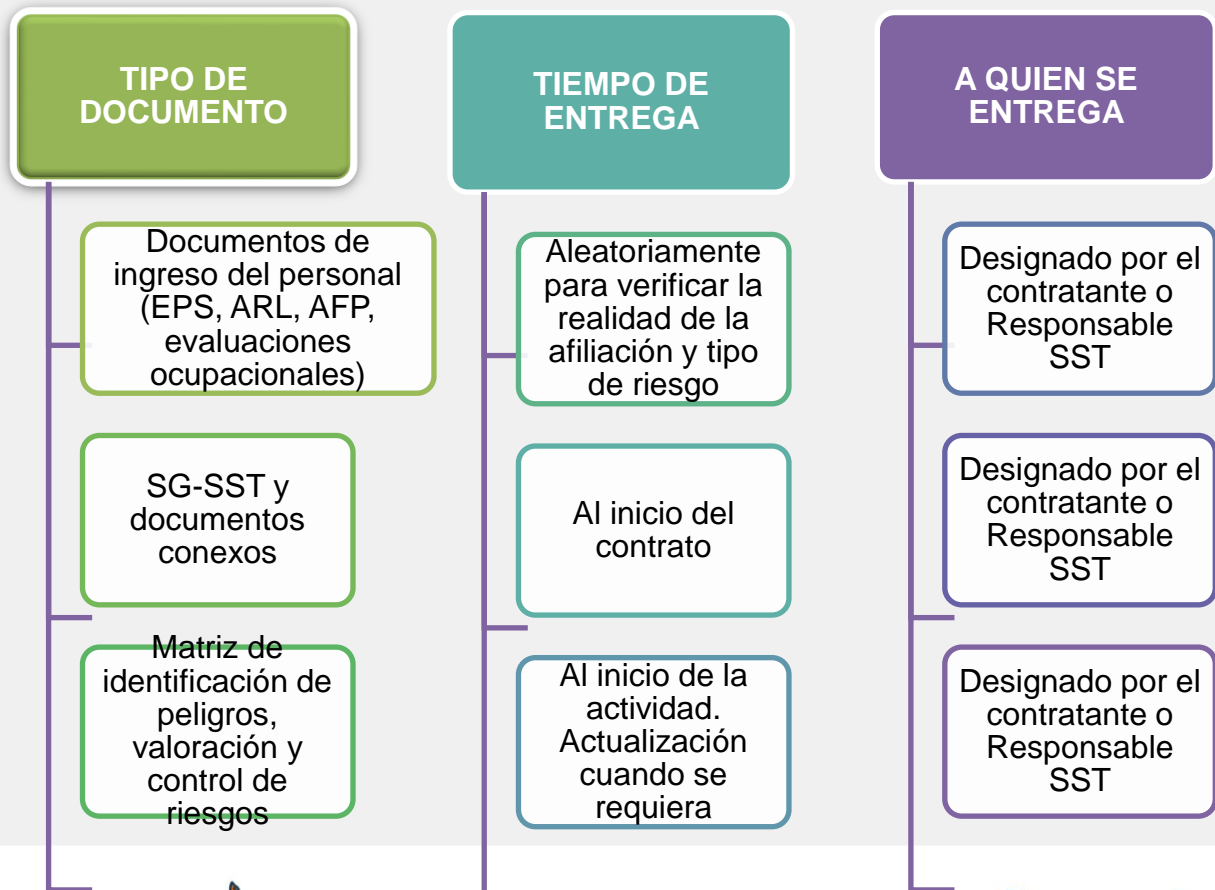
TIPO DE DOCUMENTO

Documentos de ingreso del personal (EPS, ARL, AFP, evaluaciones ocupacionales)

SG-SST y documentos conexos

Matriz de identificación de peligros, valoración y control de riesgos

TIEMPO DE ENTREGA

Aleatoriamente para verificar la realidad de la afiliación y tipo de riesgo

Al inicio del contrato

Al inicio de la actividad. Actualización cuando se requiera

A QUIEN SE ENTREGA

Designado por el contratante o Responsable SST

Designado por el contratante o Responsable SST

Designado por el contratante o Responsable SST